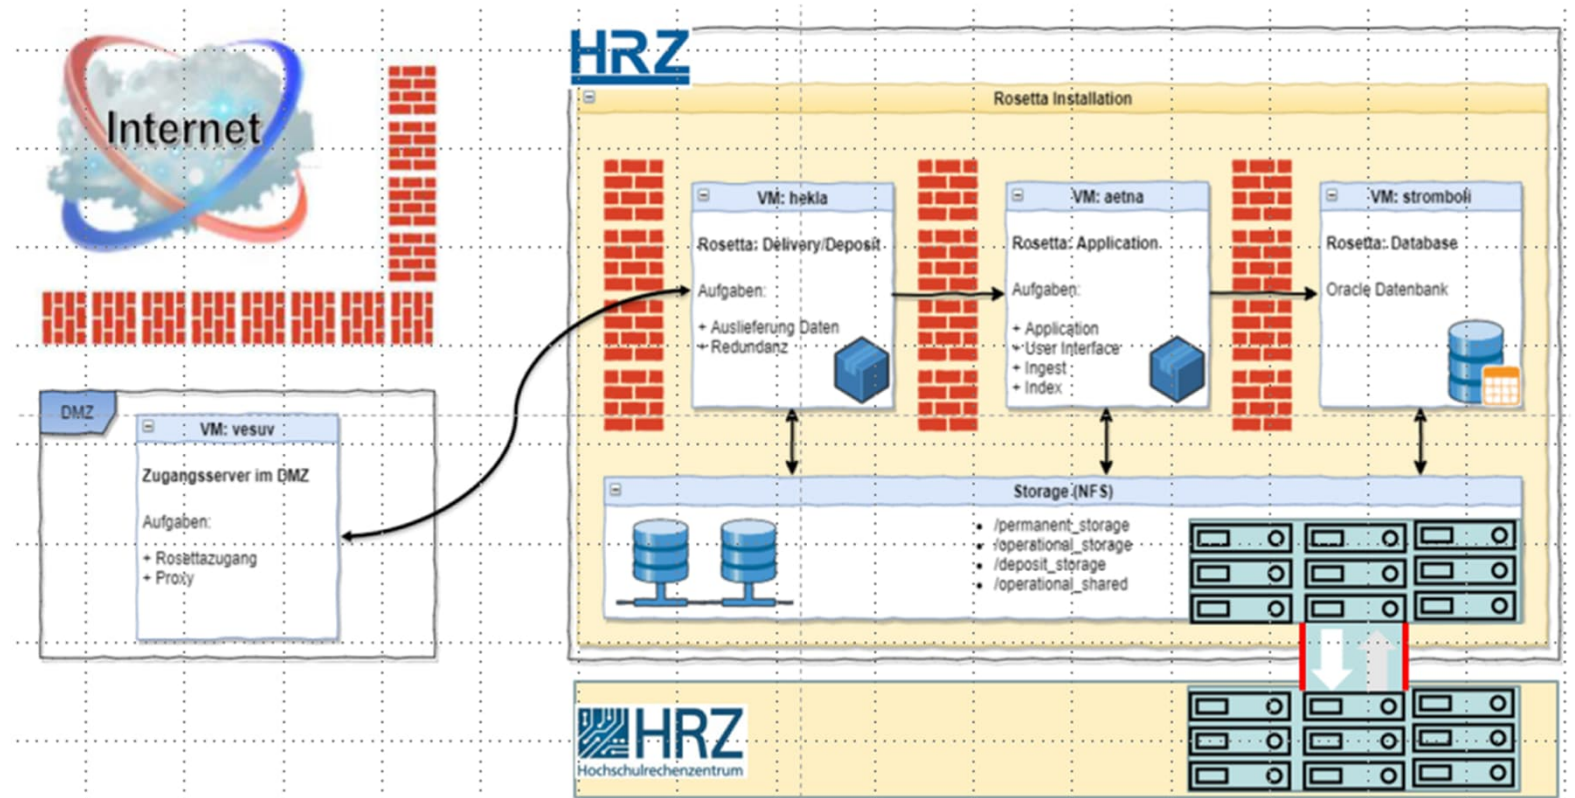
Internet

HRZ

Rosetta Installation

VM: hekla

Rosetta: Delivery/Deposit

Aufgaben:

+ Auslieferung Daten
+ Redundanz

VM: aetna

Rosetta: Application

Aufgaben:

+ Application
+ User Interface
+ Ingest
+ Index

VM: stromboli

Rosetta: Database

Oracle Datenbank

DMZ

VM: vesuv

Zugangsserver im DMZ

Aufgaben:

+ Rosettazugang
+ Proxy

Storage (NFS)

- /permanent_storage
- /operational_storage
- /deposit_storage
- /operational_shared

HRZ
Hochschulrechenzentrum